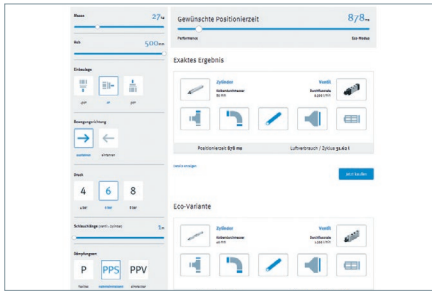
Masse 27 kg

Hub 500 mm

Einbaulage

Bewegungsrichtung

Druck

4 6 8

Schlauchlänge 1 m

Dämpfungen

P PPS PPV

Gewünschte Positionierzeit 878 ms

Performance Eco-Modus

Exaktes Ergebnis

Zylinder

Ventil

Positionierzeit 878 ms

Luftverbrauch / Zyklus 31,61 l

Eco-Variante

Zylinder

Ventil